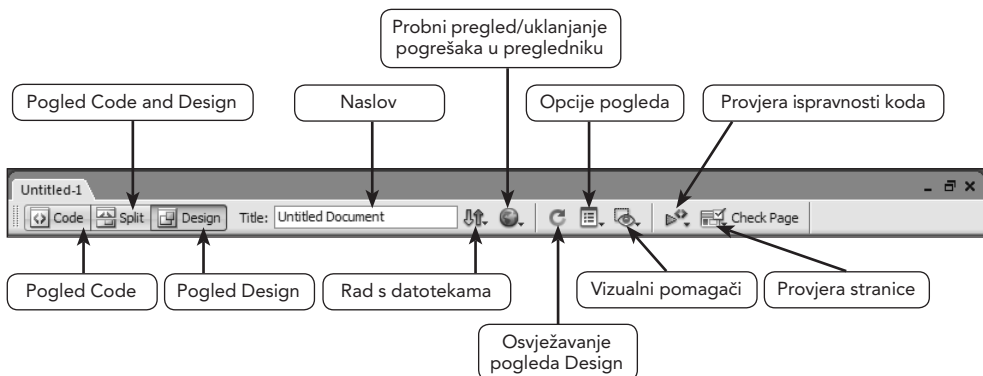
Probni pregled/uklanjanje pogrešaka u pregledniku

Pogled Code and Design

Naslov

Opcije pogleda

Provjera ispravnosti koda

Untitled-1

Code Split Design Title: Untitled Document

Check Page

Pogled Code

Pogled Design

Rad s datotekama

Vizualni pomagači

Provjera stranice

Osvježavanje pogleda Design